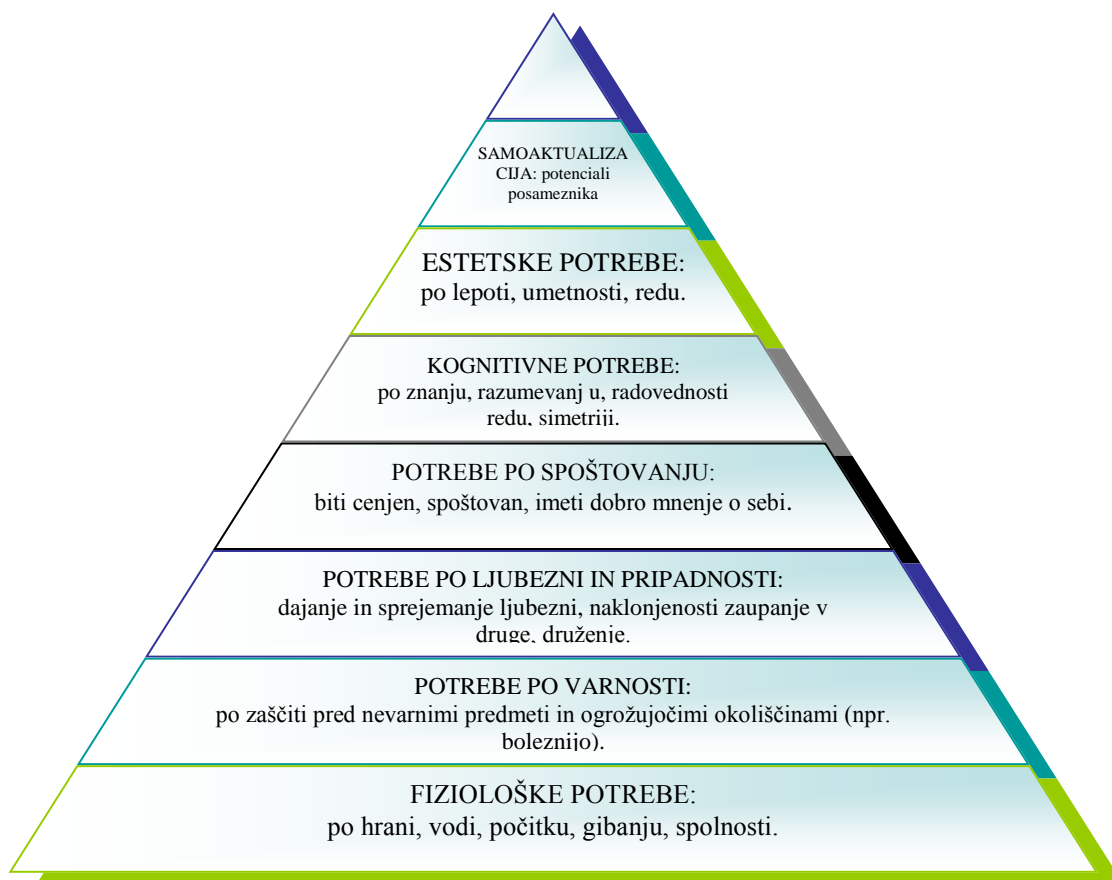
SAMOAKTUALIZACIJA: potenciali posameznika

ESTETSKE POTREBE:
po lepoti, umetnosti, redu.

KOGNITIVNE POTREBE:
po znanju, razumevanj u, radovednosti redu, simetriji.

POTREBE PO SPOŠTOVANJU:
biti cenjen, spoštovan, imeti dobro mnenje o sebi.

POTREBE PO LJUBEZNI IN PRIPADNOSTI:
dajanje in sprejemanje ljubezni, naklonjenosti zaupanje v druge, druženje.

POTREBE PO VARNOSTI:
po zaščiti pred nevarnimi predmeti in ogrožujočimi okoliščinami (npr. boleznijo).

FIZIOLOŠKE POTREBE:
po hrani, vodi, počitku, gibanju, spolnosti.